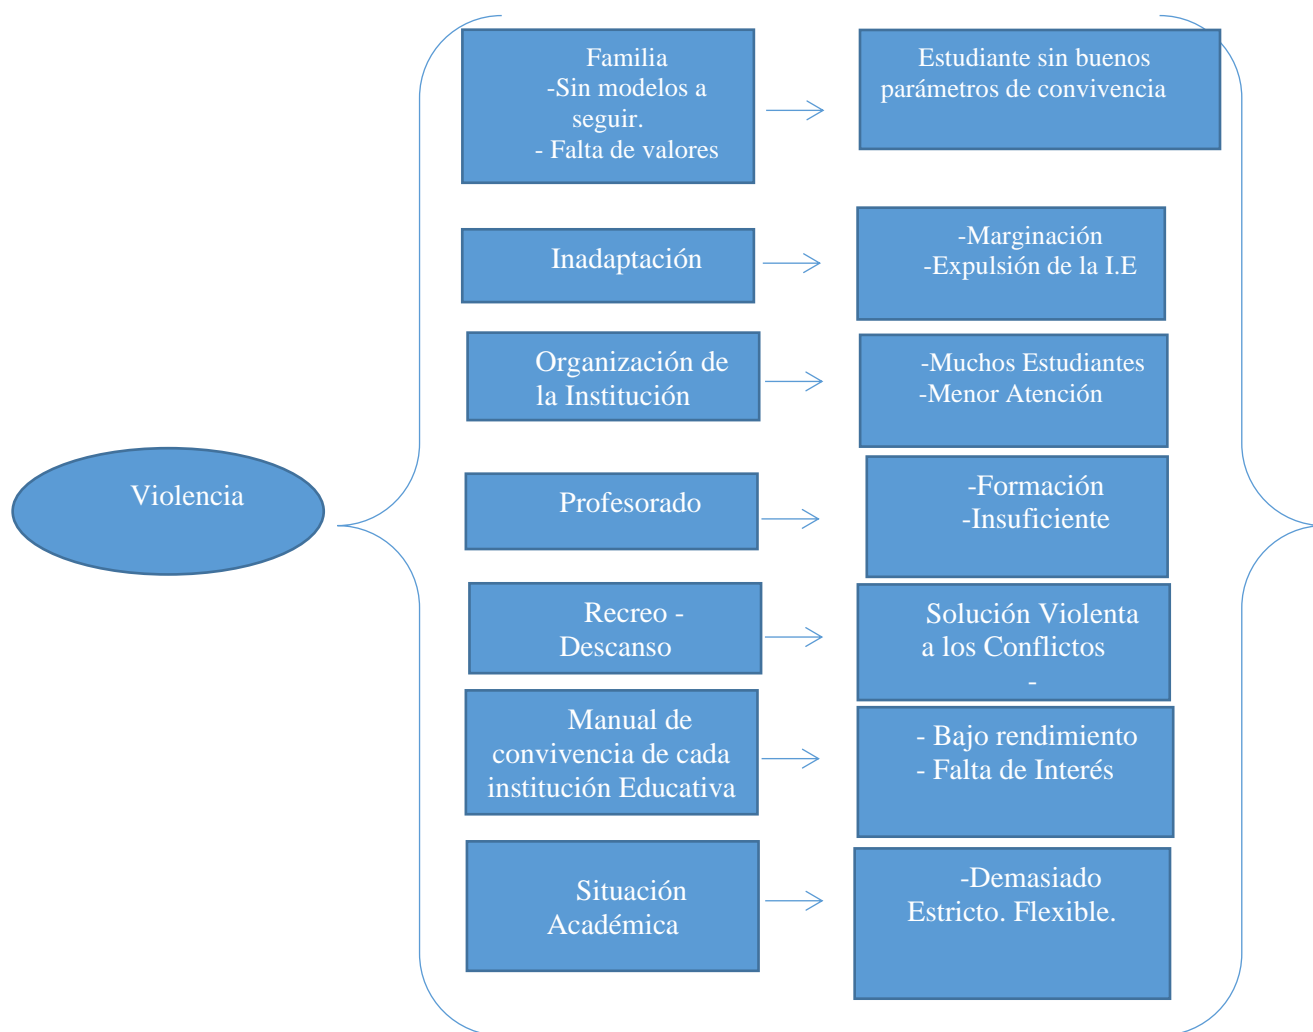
Violencia

Familia
-Sin modelos a seguir.
- Falta de valores

Estudiante sin buenos parámetros de convivencia

Inadaptación

-Marginación
-Expulsión de la I.E

Organización de la Institución

-Muchos Estudiantes
-Menor Atención

Profesorado

-Formación
-Insuficiente

Recreo - Descanso

Solución Violenta a los Conflictos
-

Manual de convivencia de cada institución Educativa

- Bajo rendimiento
- Falta de Interés

Situación Académica

-Demasiado Estricto. Flexible.